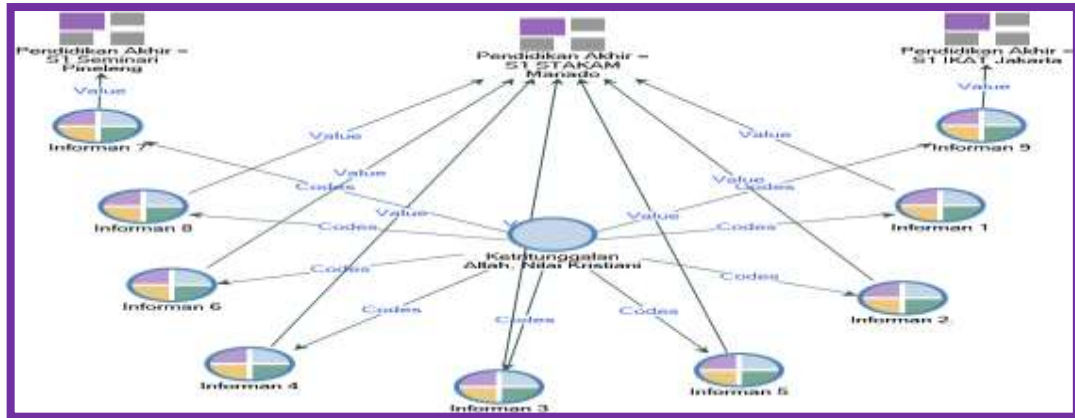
Pendidikan Akhir = S1 Seminari Pineleng

Pendidikan Akhir = S1 STAKAM Manado

Pendidikan Akhir = S1 IKAT Jakarta

Value

Value

Informan 7

Value

Value

Informan 9

Codes

Value

Value

Codes

Informan 8

Value

Value

Informan 1

Codes

Codes

Ketritunggalan Allah, Nilai Kristiani

Codes

Codes

Informan 6

Informan 2

Codes

Codes

Codes

Informan 4

Informan 5

Informan 3